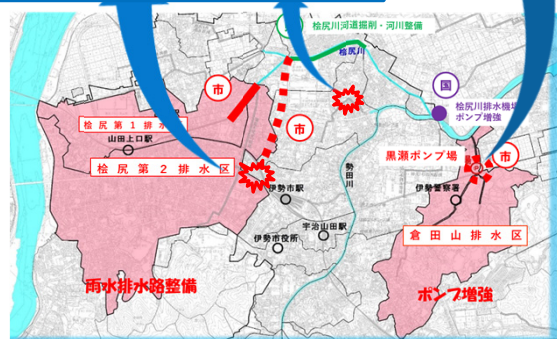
桧尻川河道掘削・河川整備

桧尻川

市

市

国

桧尻川排水機場ポンプ増強

桧尻第1排水区

山田上口駅

桧尻第2排水区

勢田川

黒瀬ポンプ場

市

伊勢市駅

伊勢警察署

宇治山田駅

伊勢市役所

倉田山排水区

雨水排水路整備

ポンプ増強